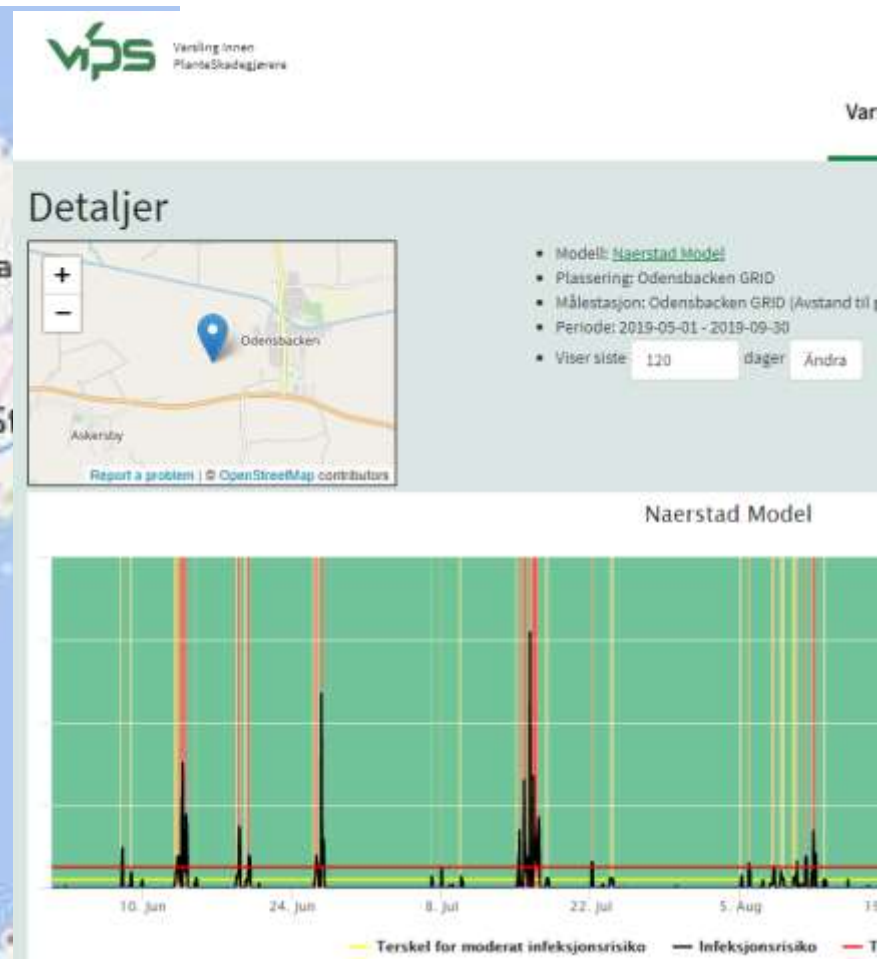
VIPS Varsling Innen PlanteSkadegjørere

Var

Detaljer

+
−
Odensbacken
Askersby
Report a problem | © OpenStreetMap contributors

- Modell: Naerstad Model
- Plassering: Odensbacken GRID
- Målestasjon: Odensbacken GRID (Avstand til
- Periode: 2019-05-01 - 2019-09-30
- Viser siste 120 dager Ändra

Naerstad Model

10. Jun
24. Jun
8. Jul
22. Jul
5. Aug

Terskel for moderat infeksjonsrisiko — Infeksjonsrisiko — T